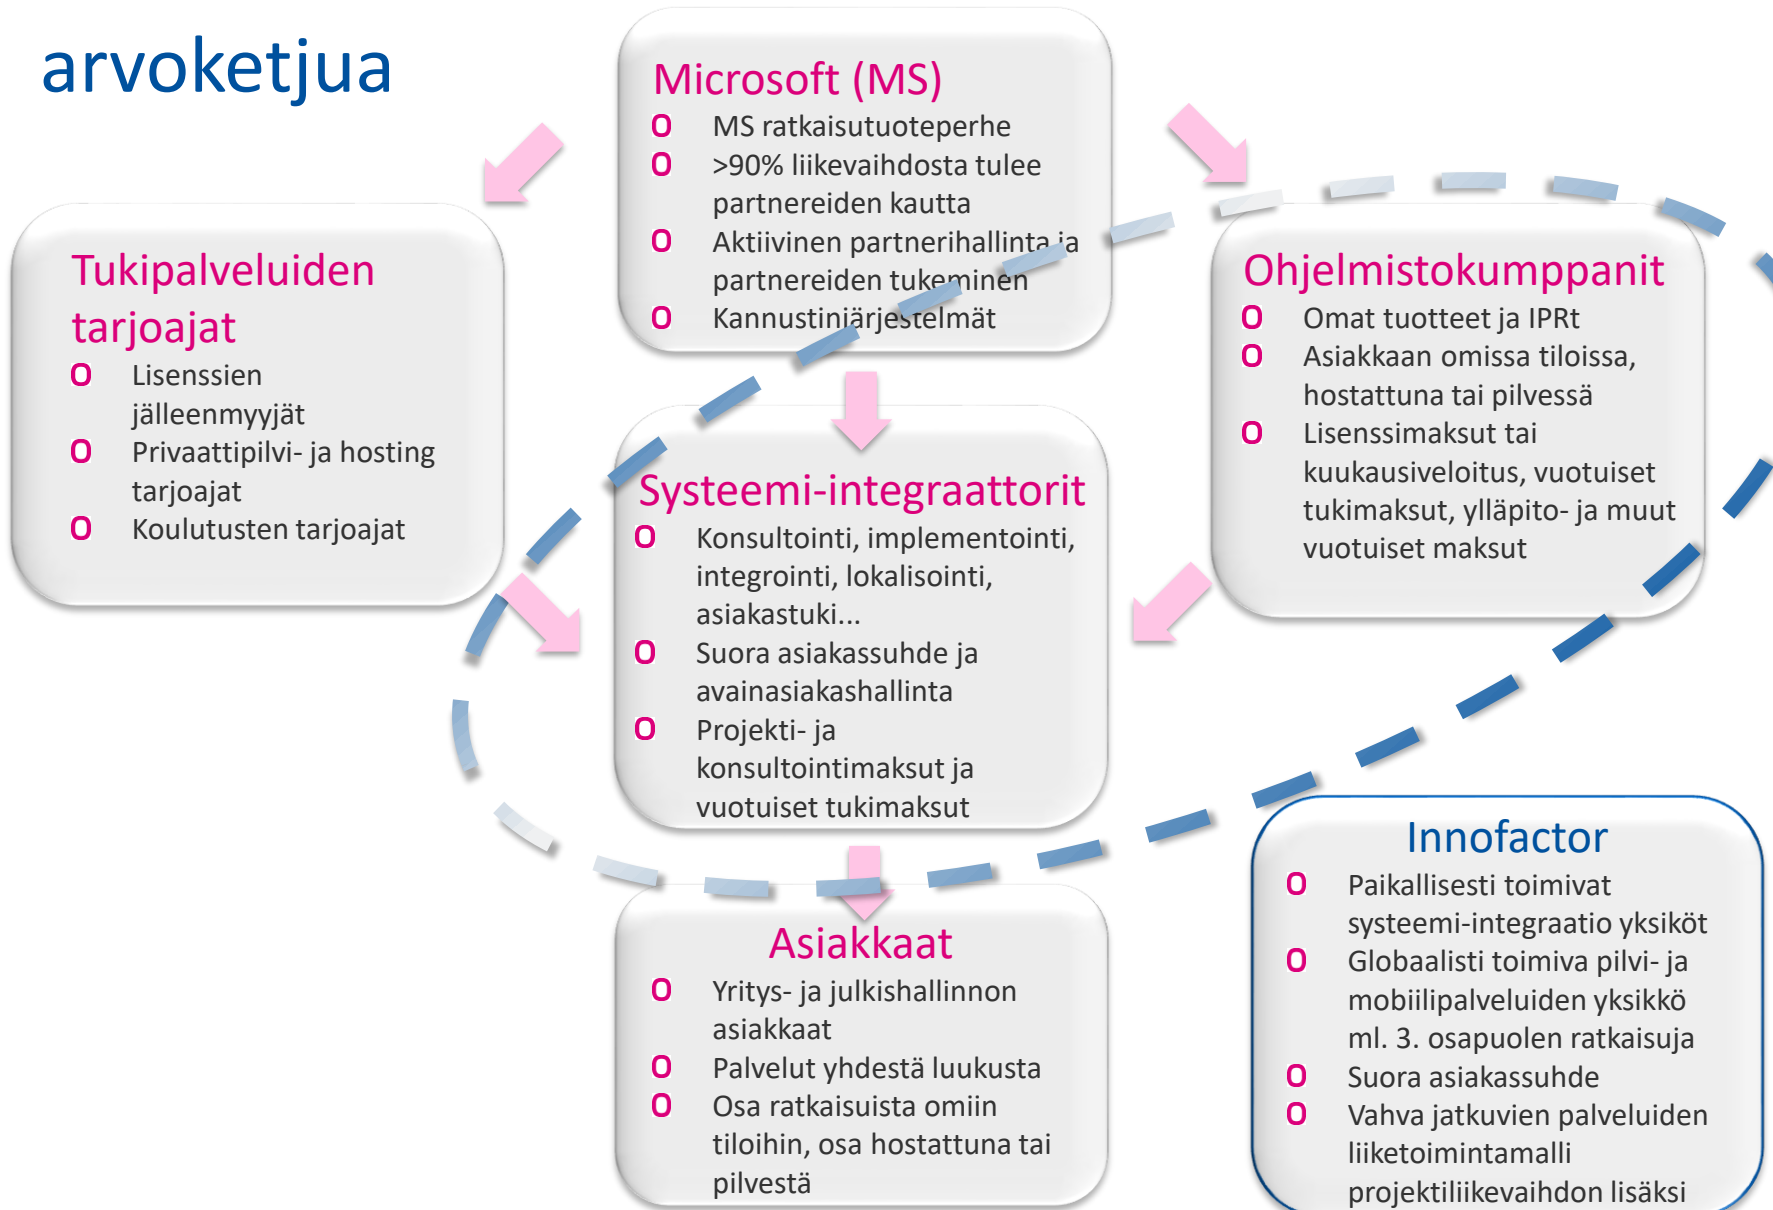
arvoketjua

Microsoft (MS)
o MS ratkaisutuoteperhe
o >90% liikevaihdosta tulee partnereiden kautta
o Aktiivinen partnerihallinta ja partnereiden tukeminen
o Kannustinjärjestelmät

Tukipalveluiden tarjoajat
o Lisenssien jälleenmyyjät
o Privaattipilvi- ja hosting tarjoajat
o Koulutusten tarjoajat

Ohjelmistokumppanit
o Omat tuotteet ja IPRt
o Asiakkaan omissa tiloissa, hostattuna tai pilvessä
o Lisenssimaksut tai kuukausiveloitus, vuotuiset tukimaksut, ylläpito- ja muut vuotuiset maksut

Systeemi-integraattorit
o Konsultointi, implementointi, integrointi, lokalisointi, asiakastuki...
o Suora asiakassuhde ja avainasiakashallinta
o Projekti- ja konsultointimaksut ja vuotuiset tukimaksut

Asiakkaat
o Yritys- ja julkishallinnon asiakkaat
o Palvelut yhdestä luukusta
o Osa ratkaisuista omiin tiloihin, osa hostattuna tai pilvestä

Innofactor
o Paikallisesti toimivat systeemi-integraatio yksiköt
o Globaalisti toimiva pilvi- ja mobiilipalveluiden yksikkö ml. 3. osapuolen ratkaisuja
o Suora asiakassuhde
o Vahva jatkuvien palveluiden liiketoimintamalli projektiliikevaihdon lisäksi